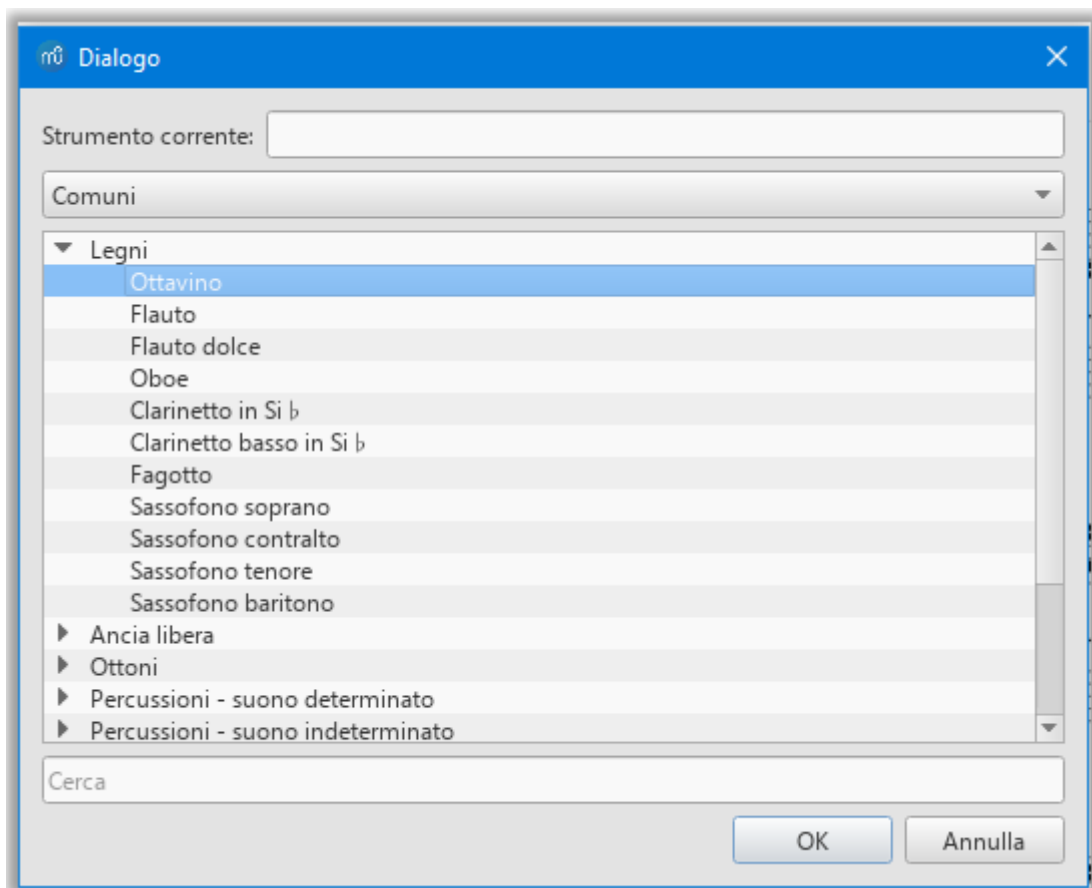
Dialogo

Strumento corrente:

Comuni

Legni
Ottavino
Flauto
Flauto dolce
Oboe
Clarinetto in Si ♭
Clarinetto basso in Si ♭
Fagotto
Sassofono soprano
Sassofono contralto
Sassofono tenore
Sassofono baritono
Ancia libera
Ottoni
Percussioni - suono determinato
Percussioni - suono indeterminato

Cerca

OK
Annulla